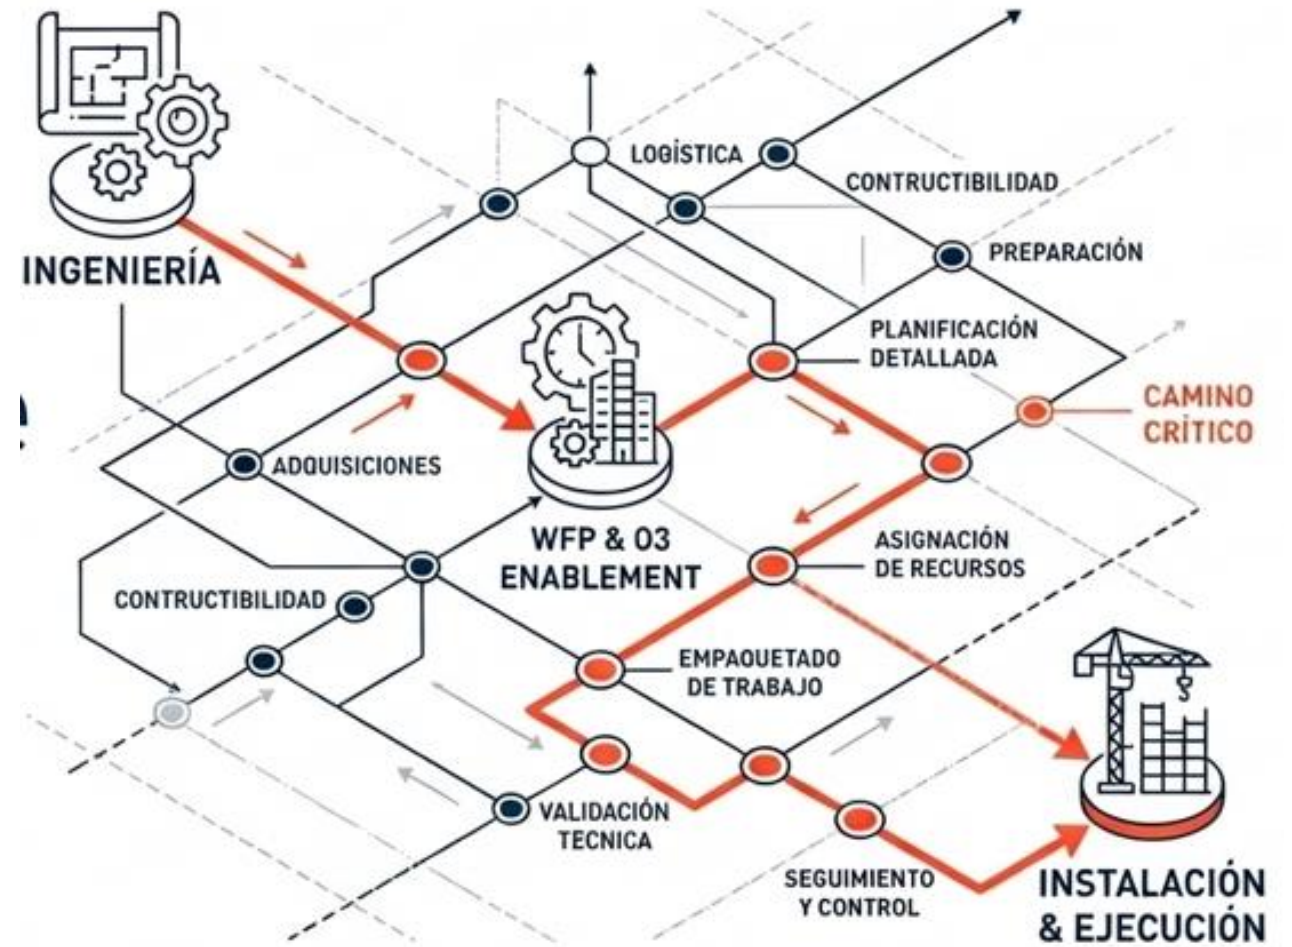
LOGÍSTICA

CONTRUCTIBILIDAD

PREPARACIÓN

INGENIERÍA

PLANIFICACIÓN DETALLADA

CAMINO CRÍTICO

ADQUISICIONES

WFP & O3 ENABLEMENT

ASIGNACIÓN DE RECURSOS

CONTRUCTIBILIDAD

EMPAQUETADO DE TRABAJO

VALIDACIÓN TECNICA

SEGUIMIENTO Y CONTROL

INSTALACIÓN & EJECUCIÓN